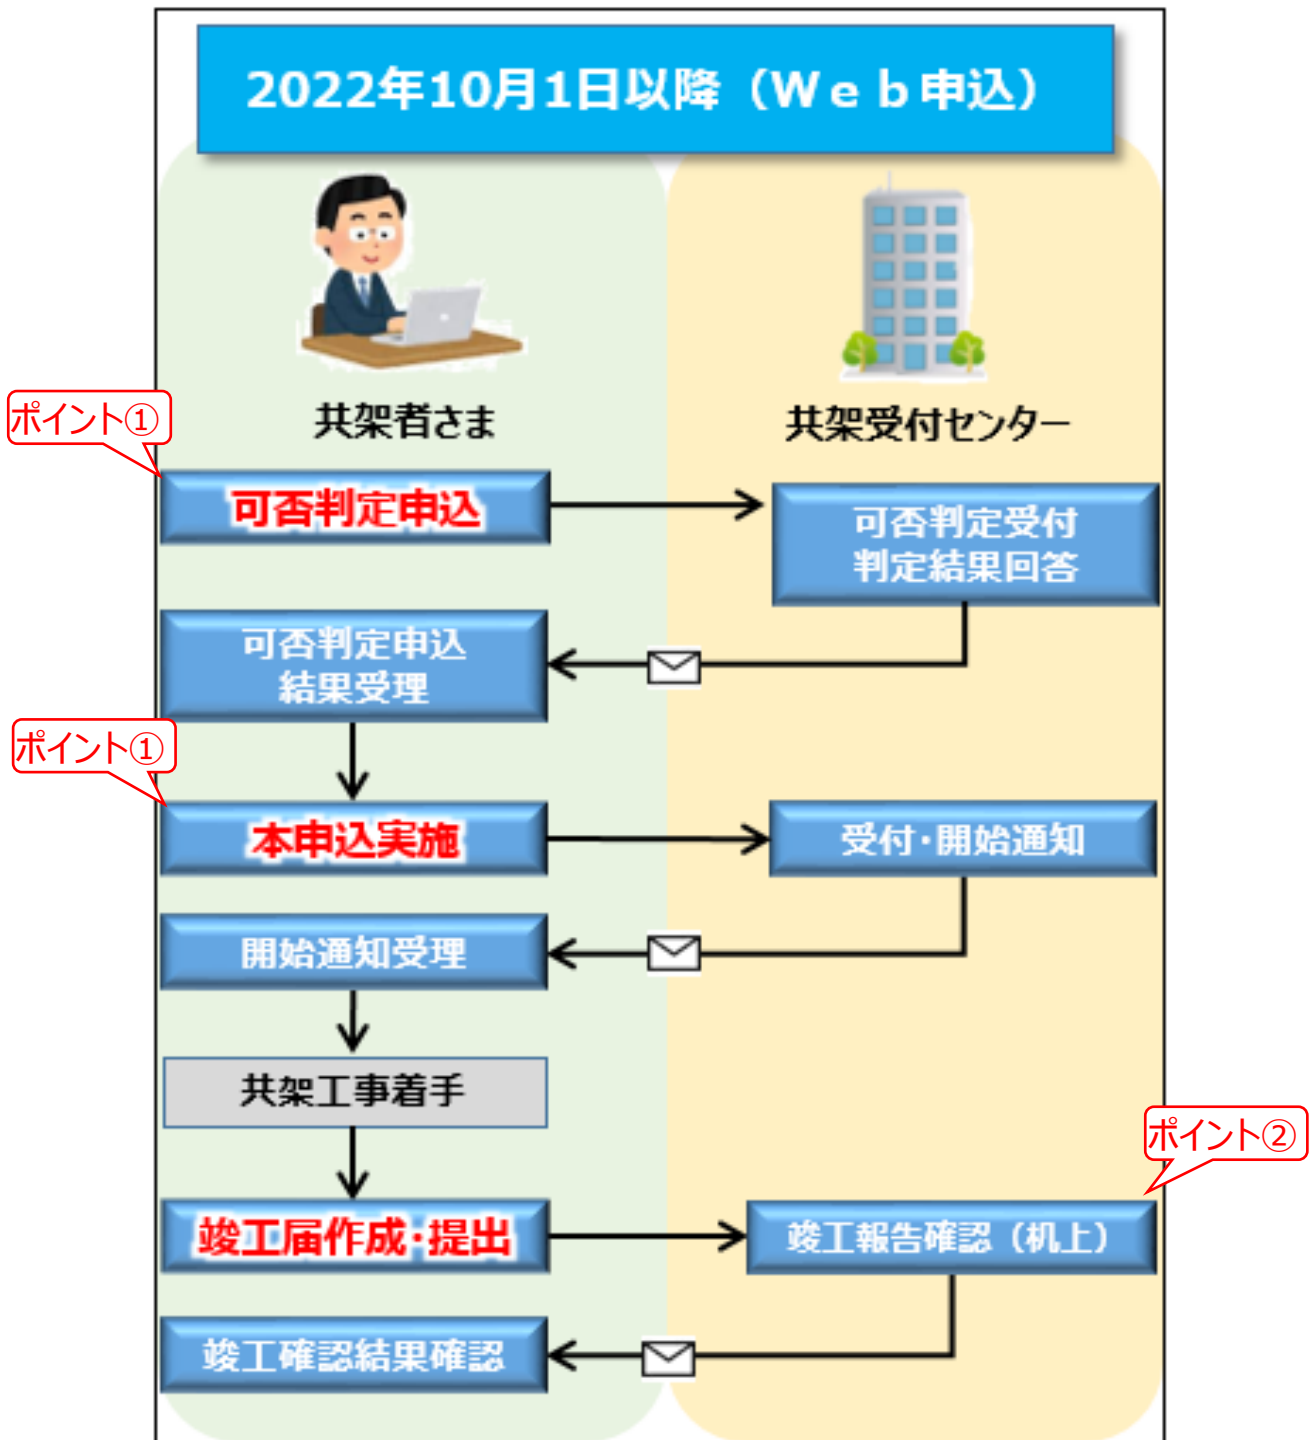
2022年10月1日以降（Ｗｅｂ申込）

共架者さま

共架受付センター

ポイント①

可否判定申込

可否判定受付
判定結果回答

可否判定申込
結果受理

ポイント①

本申込実施

受付･開始通知

開始通知受理

共架工事着手

ポイント②

竣工届作成･提出

竣工報告確認（机上）

竣工確認結果確認